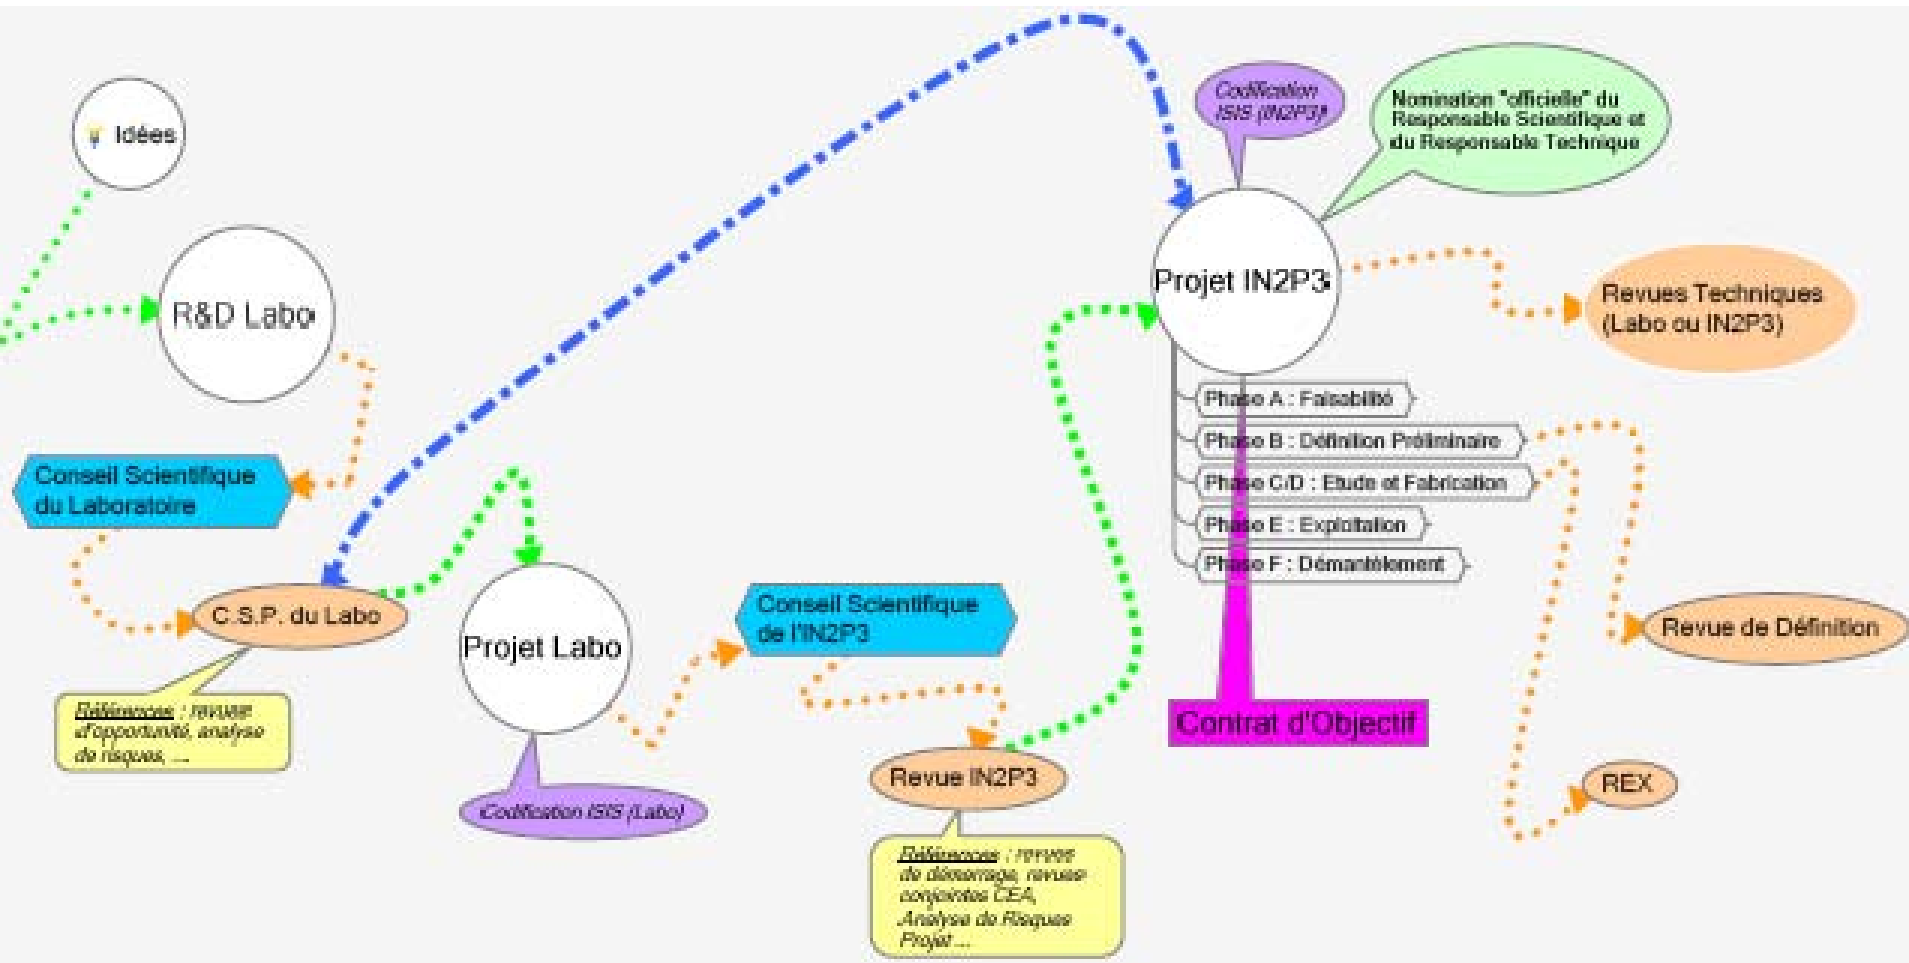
Idées

R&D Labo

Conseil Scientifique du Laboratoire

C.S.P. du Labo

Références : revue d'opportunité, analyse de risques, ...

Projet Labo

Codification ISIS (Labo)

Conseil Scientifique de l'IN2P3

Revue IN2P3

Références : revues de démarrage, revues conjointes CEA, Analyse de Risques Projet ...

Codification ISIS (IN2P3)

Nomination "officielle" du Responsable Scientifique et du Responsable Technique

Projet IN2P3

Revues Techniques (Labo ou IN2P3)

Phase A : Faisabilité

Phase B : Définition Préliminaire

Phase C/D : Etude et Fabrication

Phase E : Exploitation

Phase F : Démantèlement

Contrat d'Objectif

Revue de Définition

REX